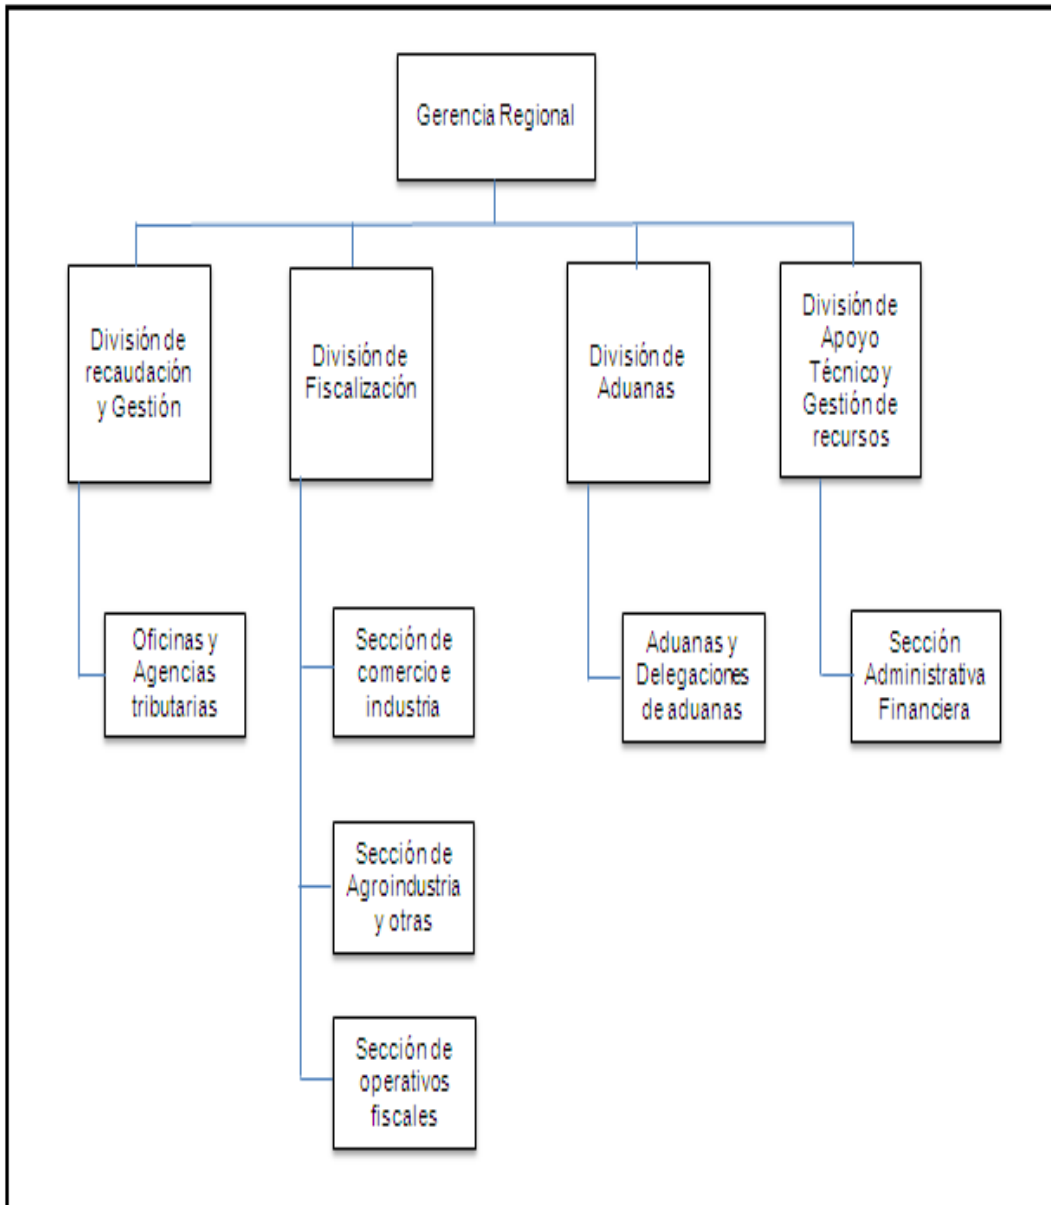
Gerencia Regional

División de recaudación y Gestión

División de Fiscalización

División de Aduanas

División de Apoyo Técnico y Gestión de recursos

Oficinas y Agencias tributarias

Sección de comercio e industria

Sección de Agroindustria y otras

Sección de operativos fiscales

Aduanas y Delegaciones de aduanas

Sección Administrativa Financiera